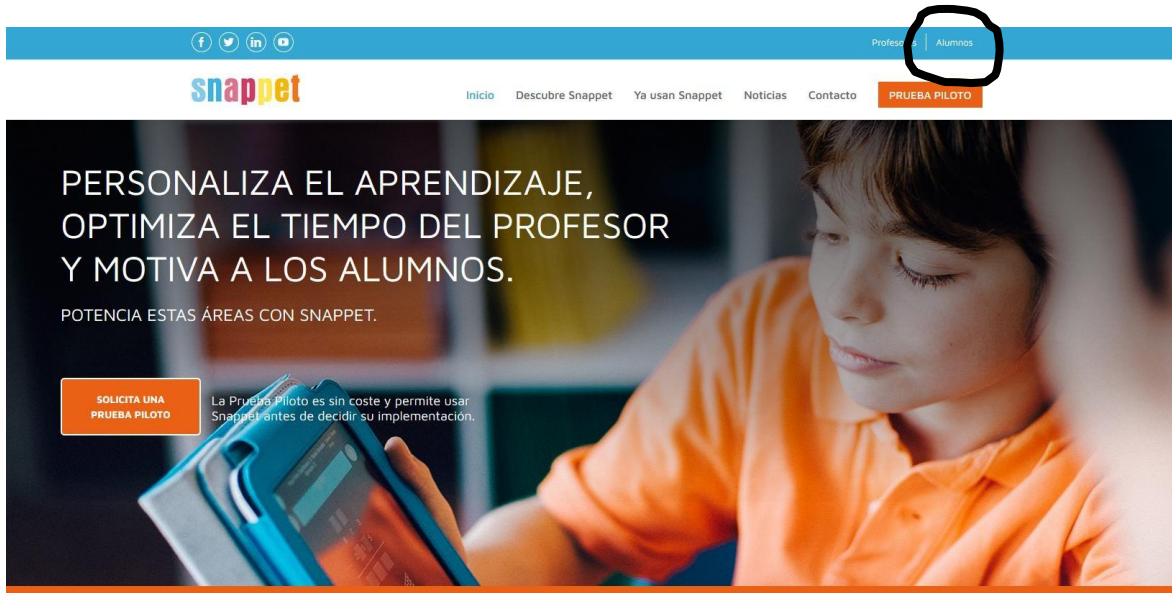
Profes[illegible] | Alumnos

snappet

Inicio Descubre Snappet Ya usan Snappet Noticias Contacto PRUEBA PILOTO

PERSONALIZA EL APRENDIZAJE, OPTIMIZA EL TIEMPO DEL PROFESOR Y MOTIVA A LOS ALUMNOS.

POTENCIA ESTAS ÁREAS CON SNAPPET.

SOLICITA UNA PRUEBA PILOTO

La Prueba Piloto es sin coste y permite usar Snappet antes de decidir su implementación.